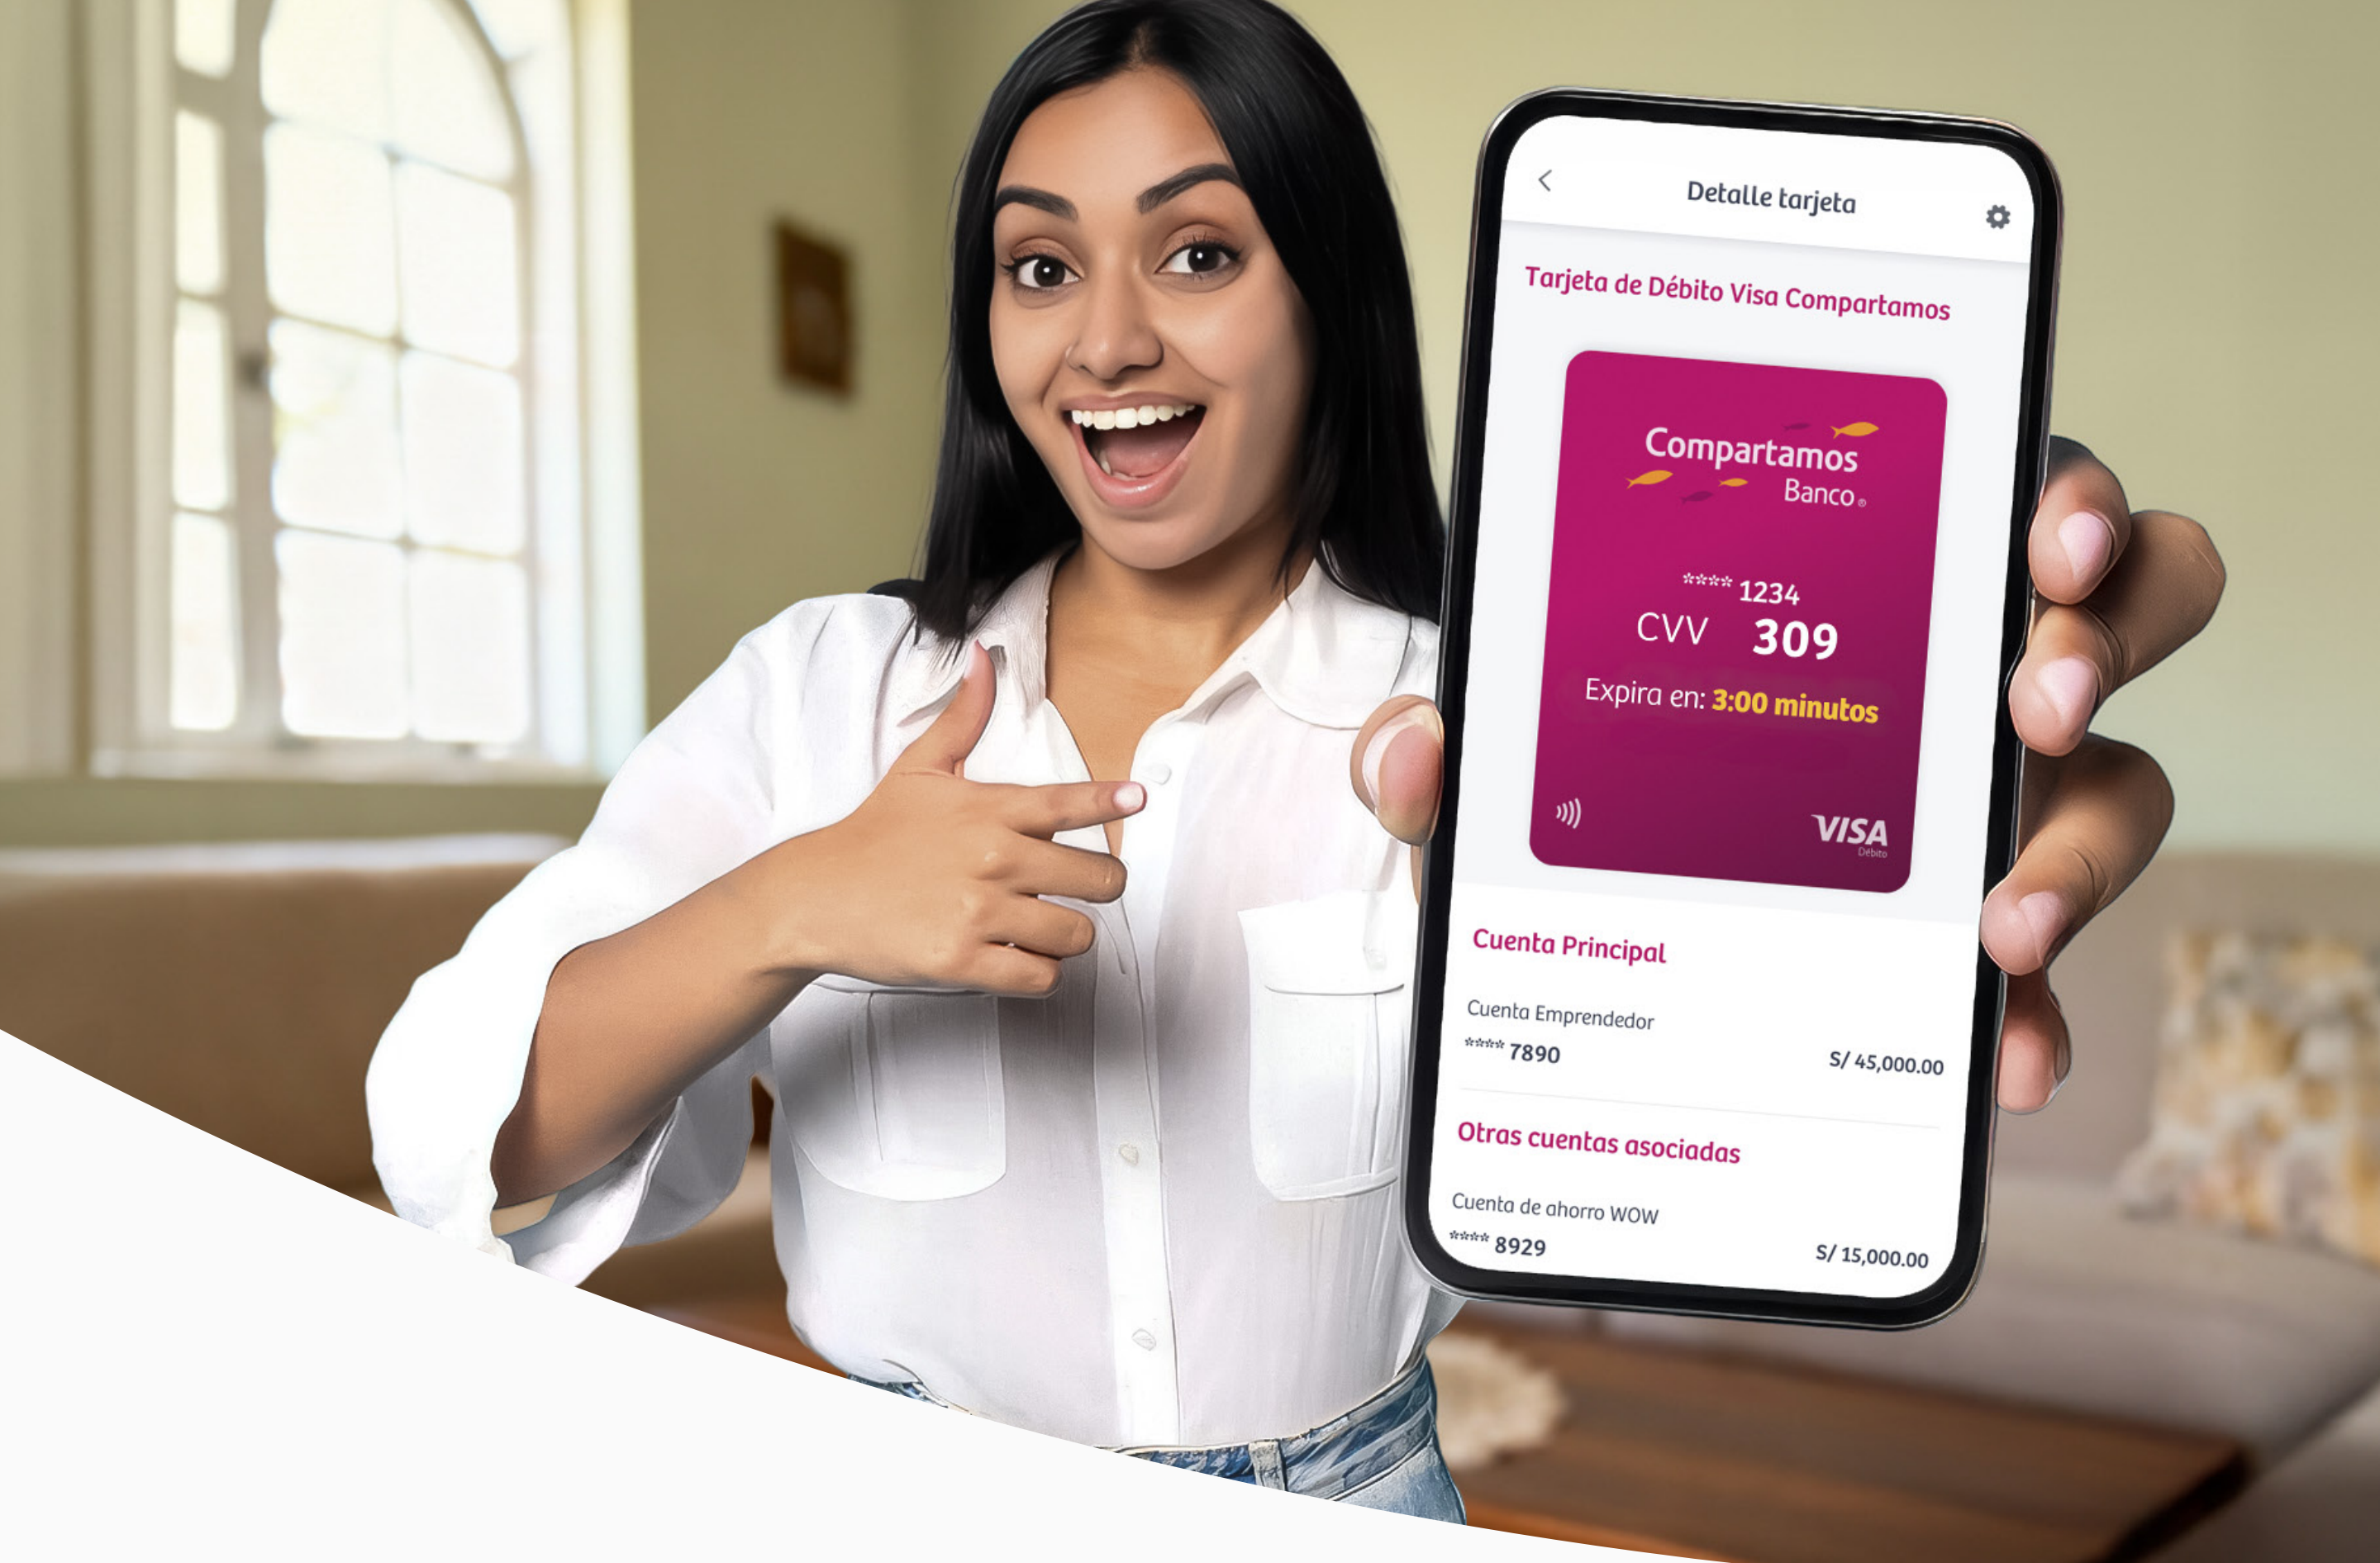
Detalle tarjeta

Tarjeta de Débito Visa Compartamos

Compartamos Banco

**** 1234

CVV 309

Expira en: 3:00 minutos

VISA Débito

Cuenta Principal

Cuenta Emprendedor

**** 7890

S/ 45,000.00

Otras cuentas asociadas

Cuenta de ahorro WOW

**** 8929

S/ 15,000.00